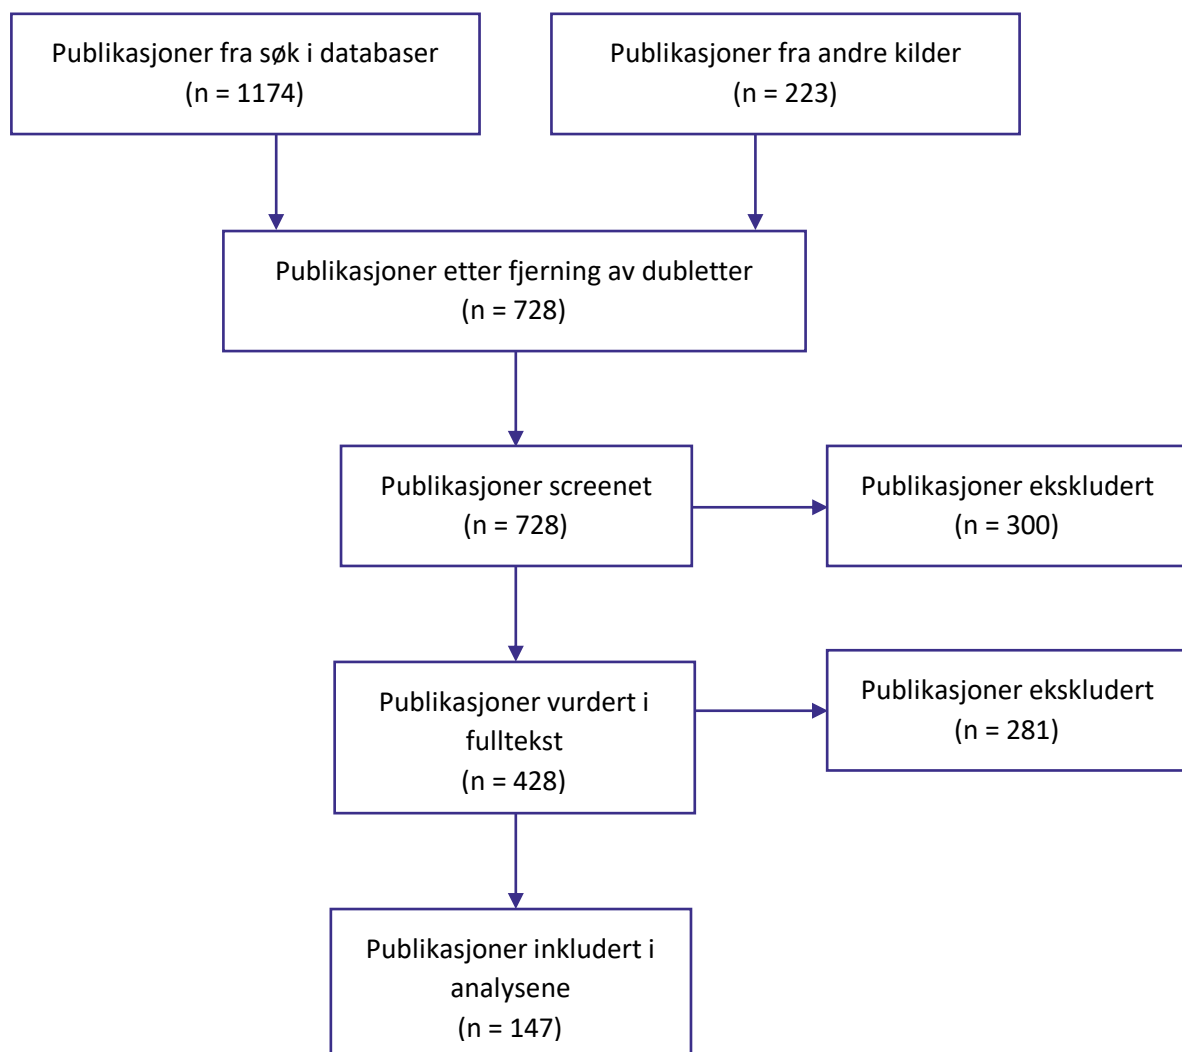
Publikasjoner fra søk i databaser
(n = 1174)

Publikasjoner fra andre kilder
(n = 223)

Publikasjoner etter fjerning av dubletter
(n = 728)

Publikasjoner screenet
(n = 728)

Publikasjoner ekskludert
(n = 300)

Publikasjoner vurdert i fulltekst
(n = 428)

Publikasjoner ekskludert
(n = 281)

Publikasjoner inkludert i analysene
(n = 147)